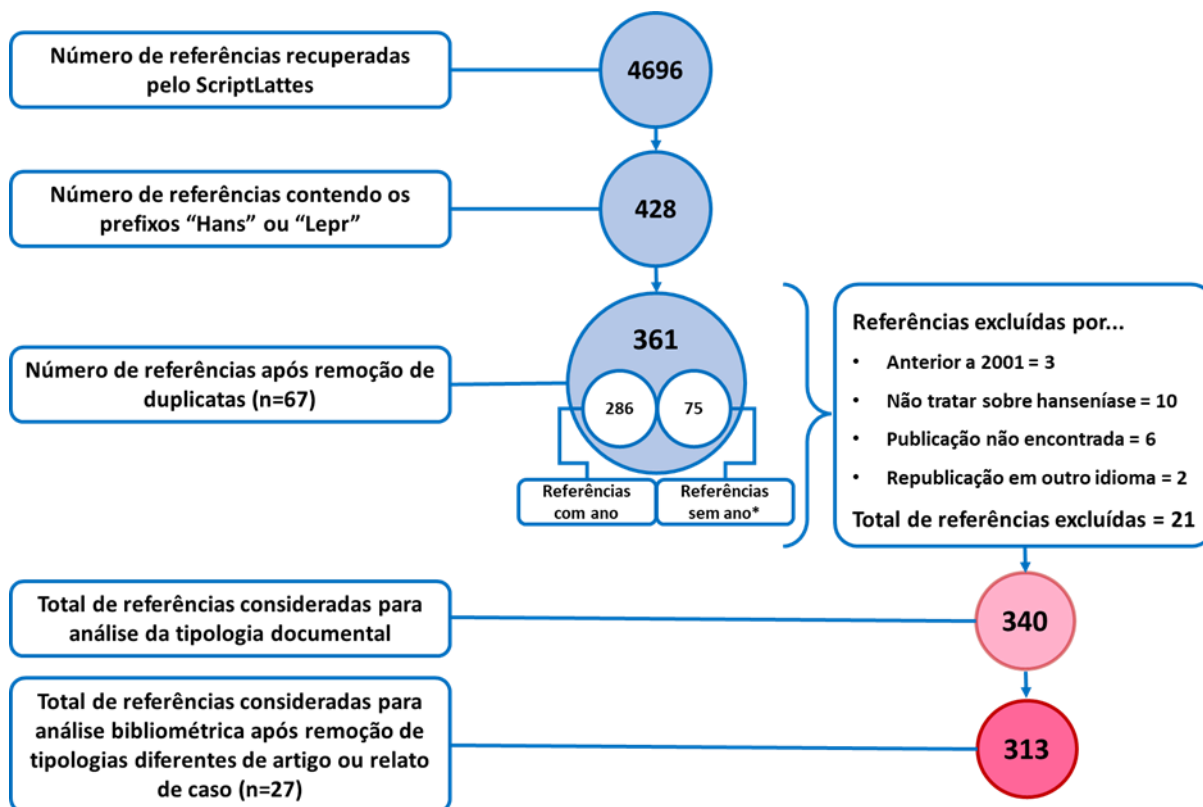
Número de referências recuperadas pelo ScriptLattes

4696

Número de referências contendo os prefixos “Hans” ou “Lepr”

428

Número de referências após remoção de duplicatas (n=67)

361

286

75

Referências com ano

Referências sem ano*

Referências excluídas por...

• Anterior a 2001 = 3
• Não tratar sobre hanseníase = 10
• Publicação não encontrada = 6
• Republicação em outro idioma = 2

Total de referências excluídas = 21

Total de referências consideradas para análise da tipologia documental

340

Total de referências consideradas para análise bibliométrica após remoção de tipologias diferentes de artigo ou relato de caso (n=27)

313